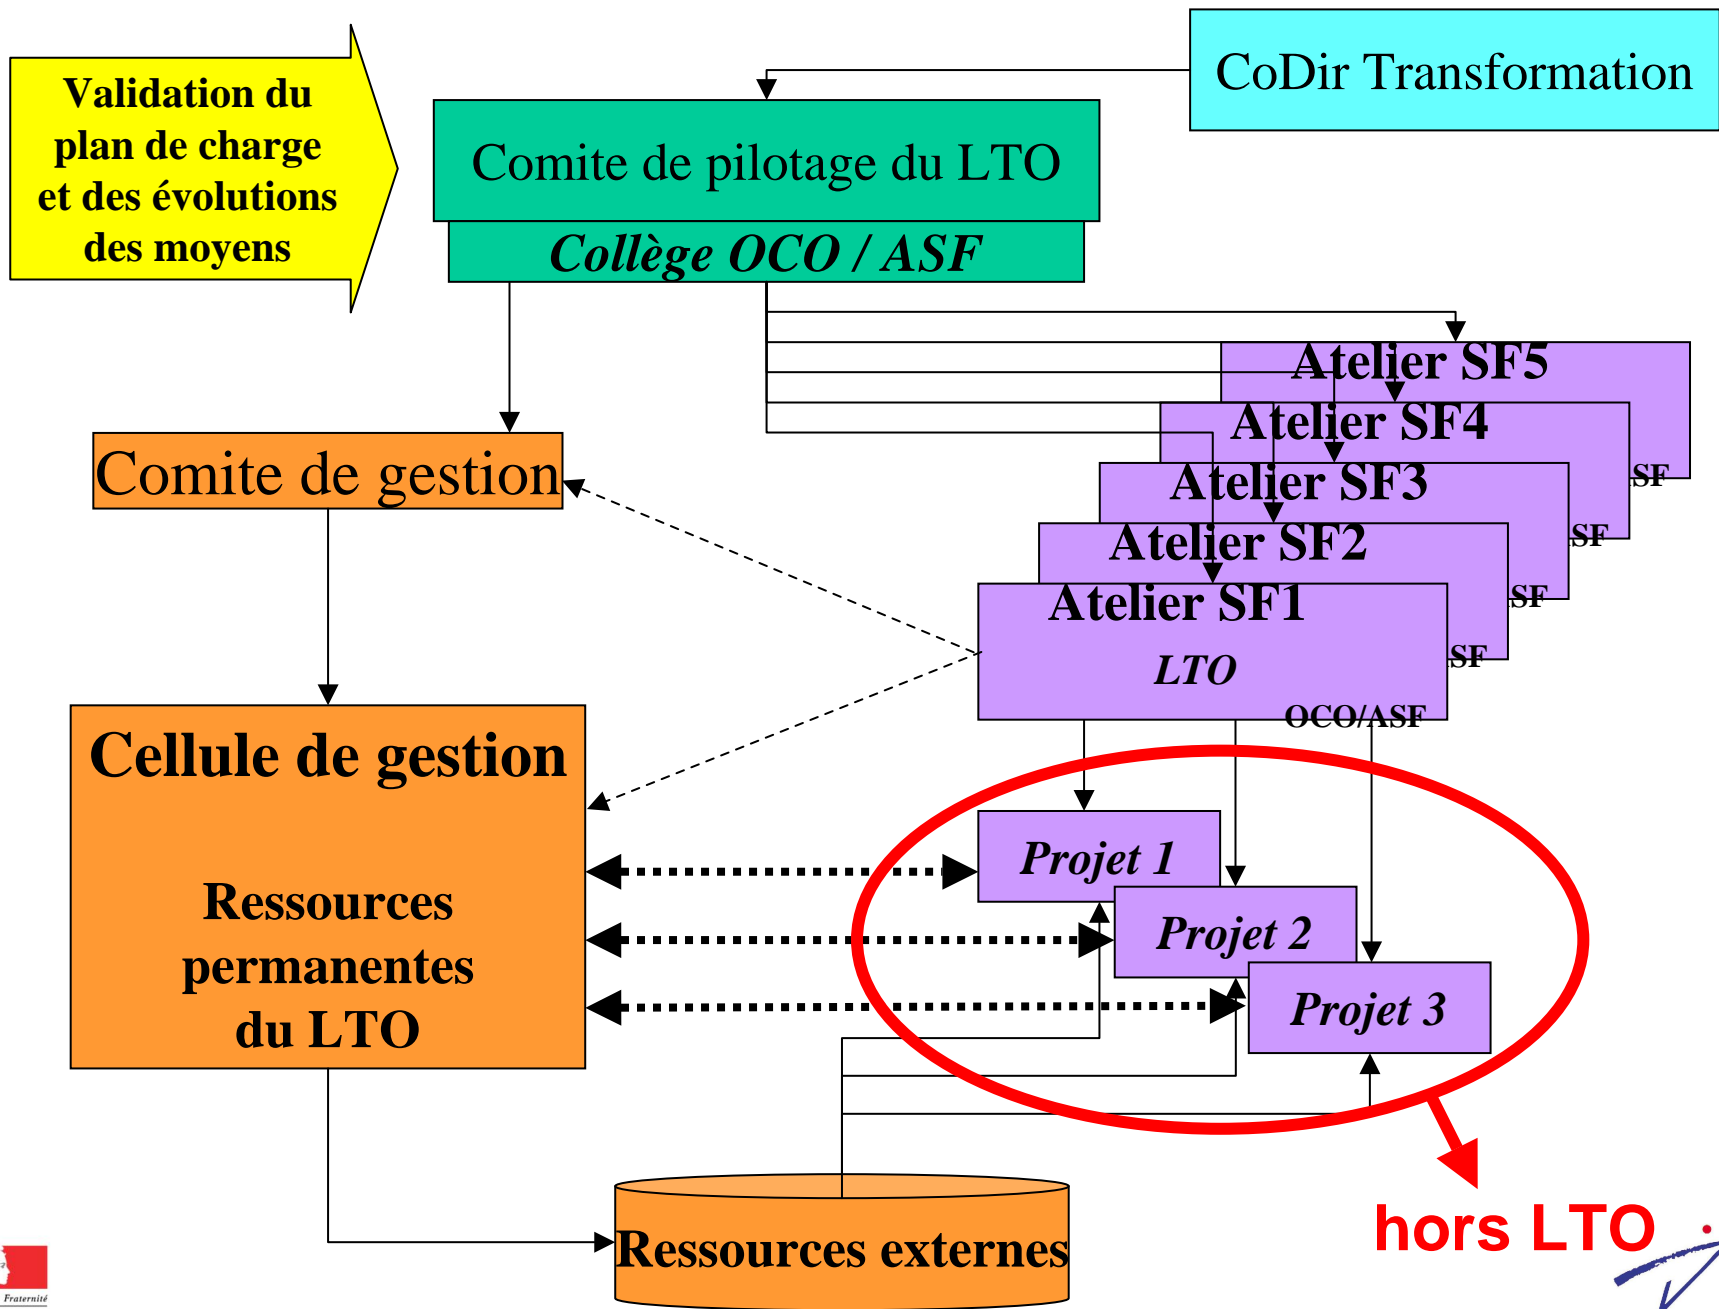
Validation du plan de charge et des évolutions des moyens

CoDir Transformation

Comite de pilotage du LTO

Collège OCO / ASF

Atelier SF5

Atelier SF4

SF

Atelier SF3

SF

Atelier SF2

SF

Atelier SF1

SF

LTO

OCO/ASF

Comite de gestion

Cellule de gestion

Ressources permanentes du LTO

Projet 1

Projet 2

Projet 3

Ressources externes

hors LTO

Fraternité